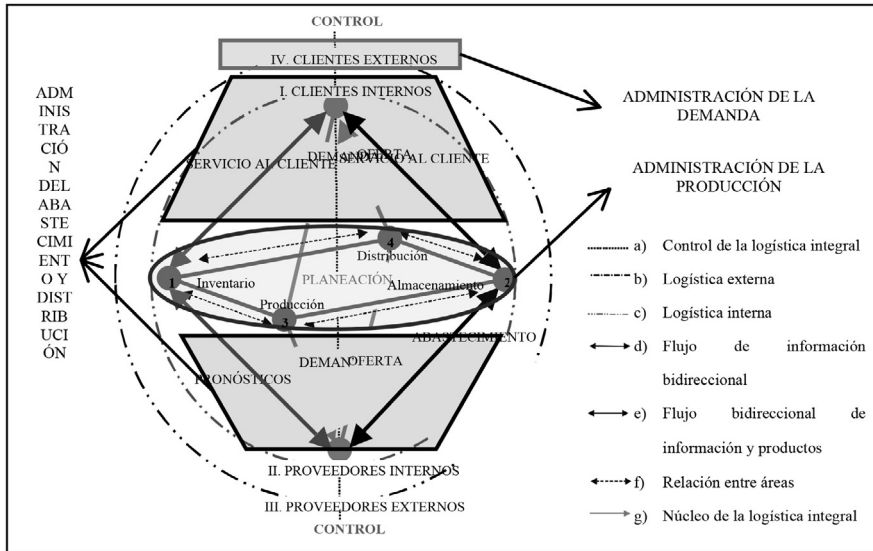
CONTROL

IV. CLIENTES EXTERNOS

I. CLIENTES INTERNOS

ADMINISTRACIÓN DE LA DEMANDA

ADMINISTRACIÓN DE LA PRODUCCIÓN

ADM INIS TRA CIÓ N DEL ABA STE CIMI ENT O Y DIST RIB UCI ÓN

SERVICIO AL CLIENTE

DEMANDA

OFERTA

SERVICIO AL CLIENTE

4

Distribución

1

Inventario

PLANEACIÓN

Almacenamiento

2

Producción

3

ABASTECIMIENTO

DEMAN

OFERTA

PRONÓSTICOS

II. PROVEEDORES INTERNOS

III. PROVEEDORES EXTERNOS

CONTROL

a) Control de la logística integral

b) Logística externa

c) Logística interna

d) Flujo de información bidireccional

e) Flujo bidireccional de información y productos

f) Relación entre áreas

g) Núcleo de la logística integral